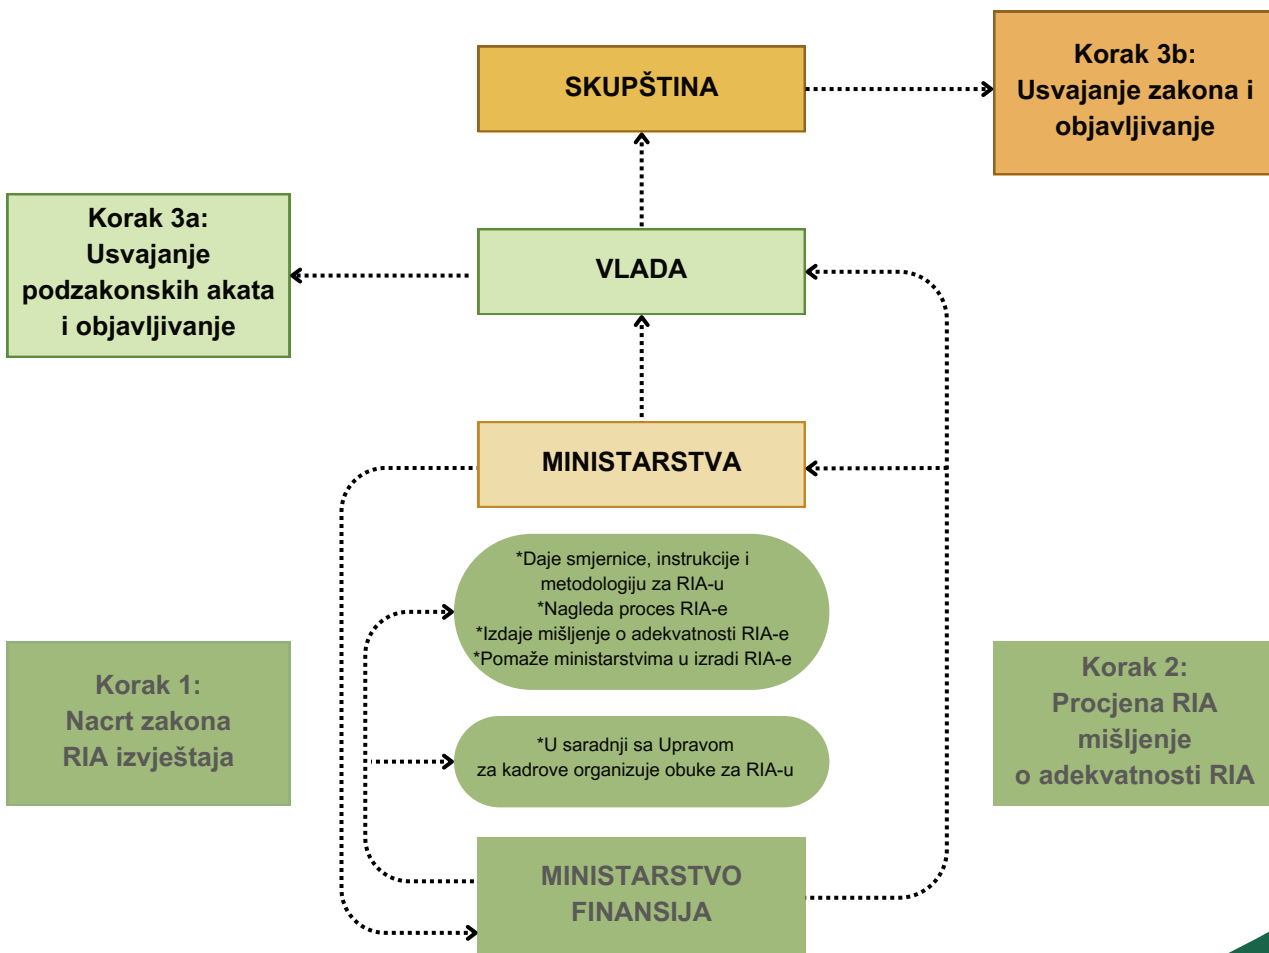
SKUPŠTINA

Korak 3b:
Usvajanje zakona i objavljivanje

Korak 3a:
Usvajanje podzakonskih akata i objavljivanje

VLADA

MINISTARSTVA

*Daje smjernice, instrukcije i metodologiju za RIA-u
*Nagleda proces RIA-e
*Izdaje mišljenje o adekvatnosti RIA-e
*Pomaže ministarstvima u izradi RIA-e

*U saradnji sa Upravom za kadrove organizuje obuke za RIA-u

Korak 1:
Nacrt zakona
RIA izvještaja

Korak 2:
Procjena RIA
mišljenje
o adekvatnosti RIA

MINISTARSTVO
FINANSIJA